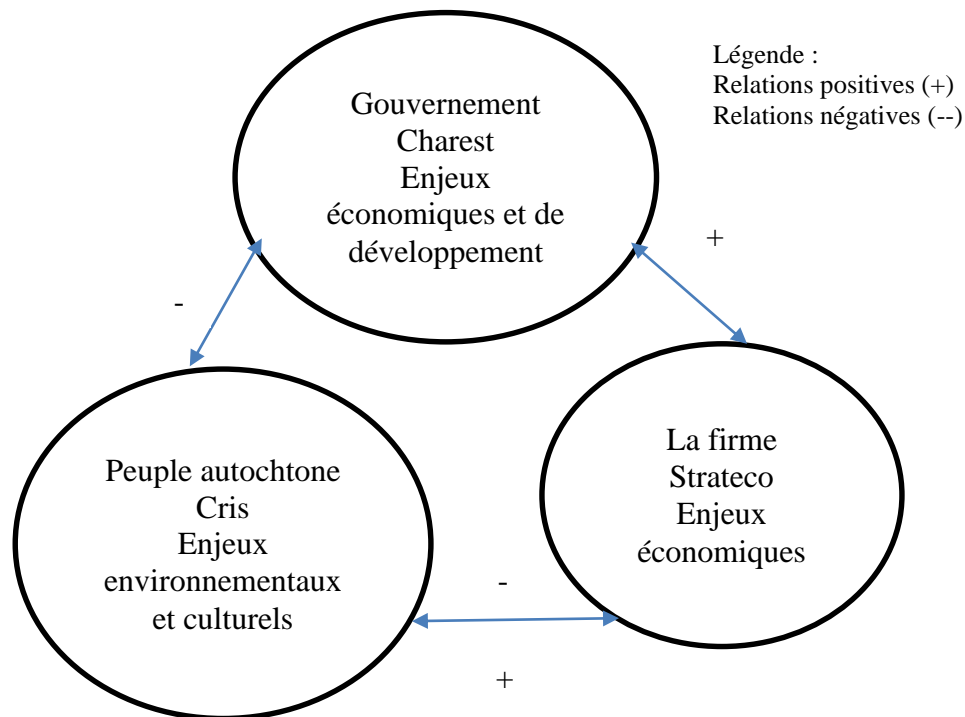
Légende :
Relations positives (+)
Relations négatives (--)

Gouvernement
Charest
Enjeux
économiques et de
développement

+

-

La firme
Strateco
Enjeux
économiques

Peuple autochtone
Cris
Enjeux
environnementaux
et culturels

-

+